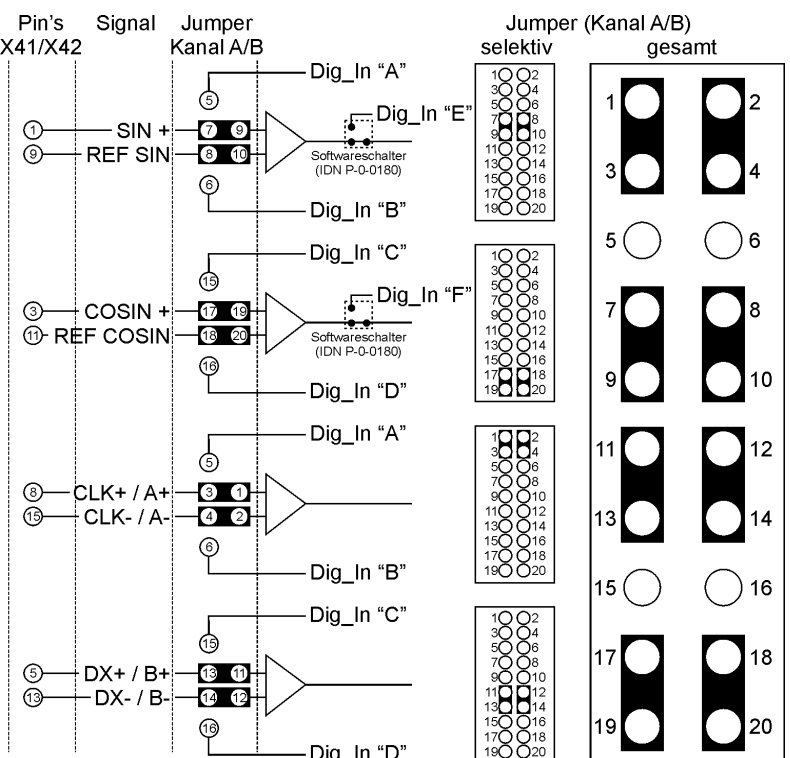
Pin's X41/X42 Signal Jumper Kanal A/B

Jumper (Kanal A/B)
selektiv gesamt

Dig_In "A"
5
1 SIN + 7 9
9 REF SIN 8 10
Dig_In "E"
Softwareschalter (IDN P-0-0180)
6
Dig_In "B"

1 2
3 4
5 6
7 8
9 10
11 12
13 14
15 16
17 18
19 20

Dig_In "C"
15
3 COSIN + 17 19
11 REF COSIN 18 20
Dig_In "F"
Softwareschalter (IDN P-0-0180)
16
Dig_In "D"

1 2
3 4
5 6
7 8
9 10
11 12
13 14
15 16
17 18
19 20

Dig_In "A"
5
8 CLK+ / A+ 3 1
15 CLK- / A- 4 2
6
Dig_In "B"

1 2
3 4
5 6
7 8
9 10
11 12
13 14
15 16
17 18
19 20

Dig_In "C"
15
5 DX+ / B+ 13 11
13 DX- / B- 14 12
16
Dig_In "D"

1 2
3 4
5 6
7 8
9 10
11 12
13 14
15 16
17 18
19 20

1 2
3 4
5 6
7 8
9 10
11 12
13 14
15 16
17 18
19 20